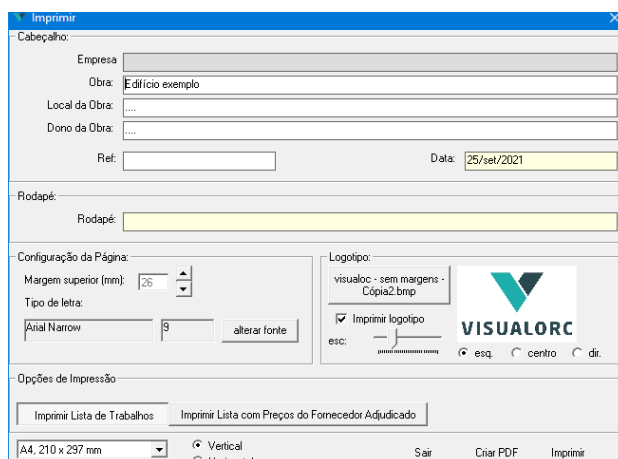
Imprimir

Cabeçalho:

Empresa

Obra: Edifício exemplo

Local da Obra: ....

Dono da Obra: ....

Ref:

Data: 25/set/2021

Rodapé:

Rodapé:

Configuração da Página:

Margem superior (mm): 26

Tipo de letra:

Arial Narrow 9 alterar fonte

Logotipo:

visualoc - sem margens - Cópia2.bmp

Imprimir logotipo

esc:

VISUALORC

esq. centro dir.

Opções de Impressão

Imprimir Lista de Trabalhos Imprimir Lista com Preços do Fornecedor Adjudicado

A4, 210 x 297 mm

Vertical

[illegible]

Sair Criar PDF Imprimir